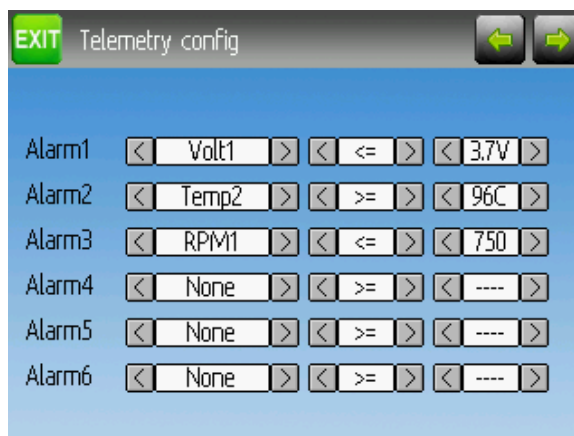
EXIT Telemetry config

Alarm1 < Volt1 > < <= > < 3.7V >
Alarm2 < Temp2 > < >= > < 96C >
Alarm3 < RPM1 > < <= > < 750 >
Alarm4 < None > < >= > < ---- >
Alarm5 < None > < >= > < ---- >
Alarm6 < None > < >= > < ---- >